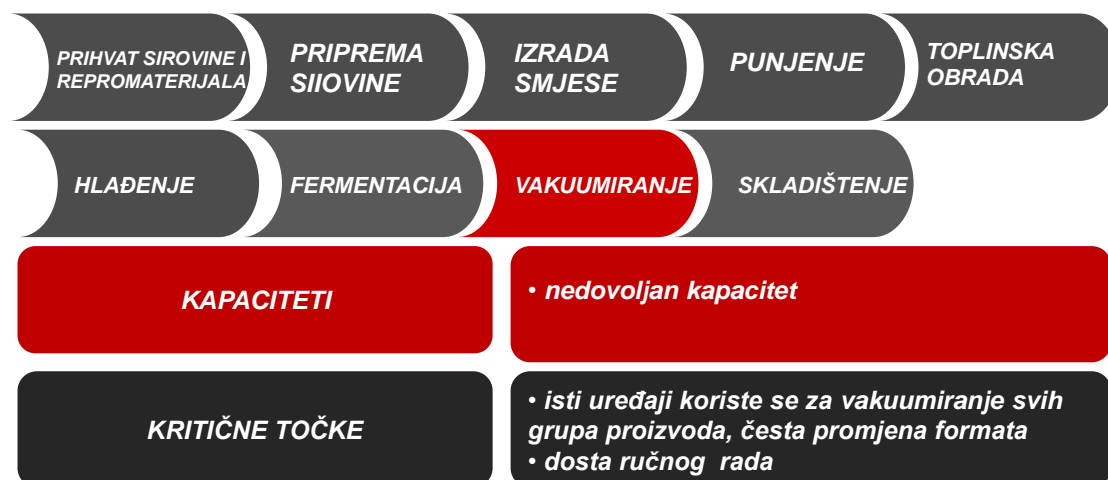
PRIHVAT SIROVINE I REPROMATERIJALA

PRIPREMA SIIOVINE

IZRADA SMJESE

PUNJENJE

TOPLINSKA OBRADA

HLAĐENJE

FERMENTACIJA

VAKUUMIRANJE

SKLADIŠTENJE

KAPACITETI

• nedovoljan kapacitet

KRITIČNE TOČKE

• isti uređaji koriste se za vakuumiranje svih grupa proizvoda, česta promjena formata
• dosta ručnog rada